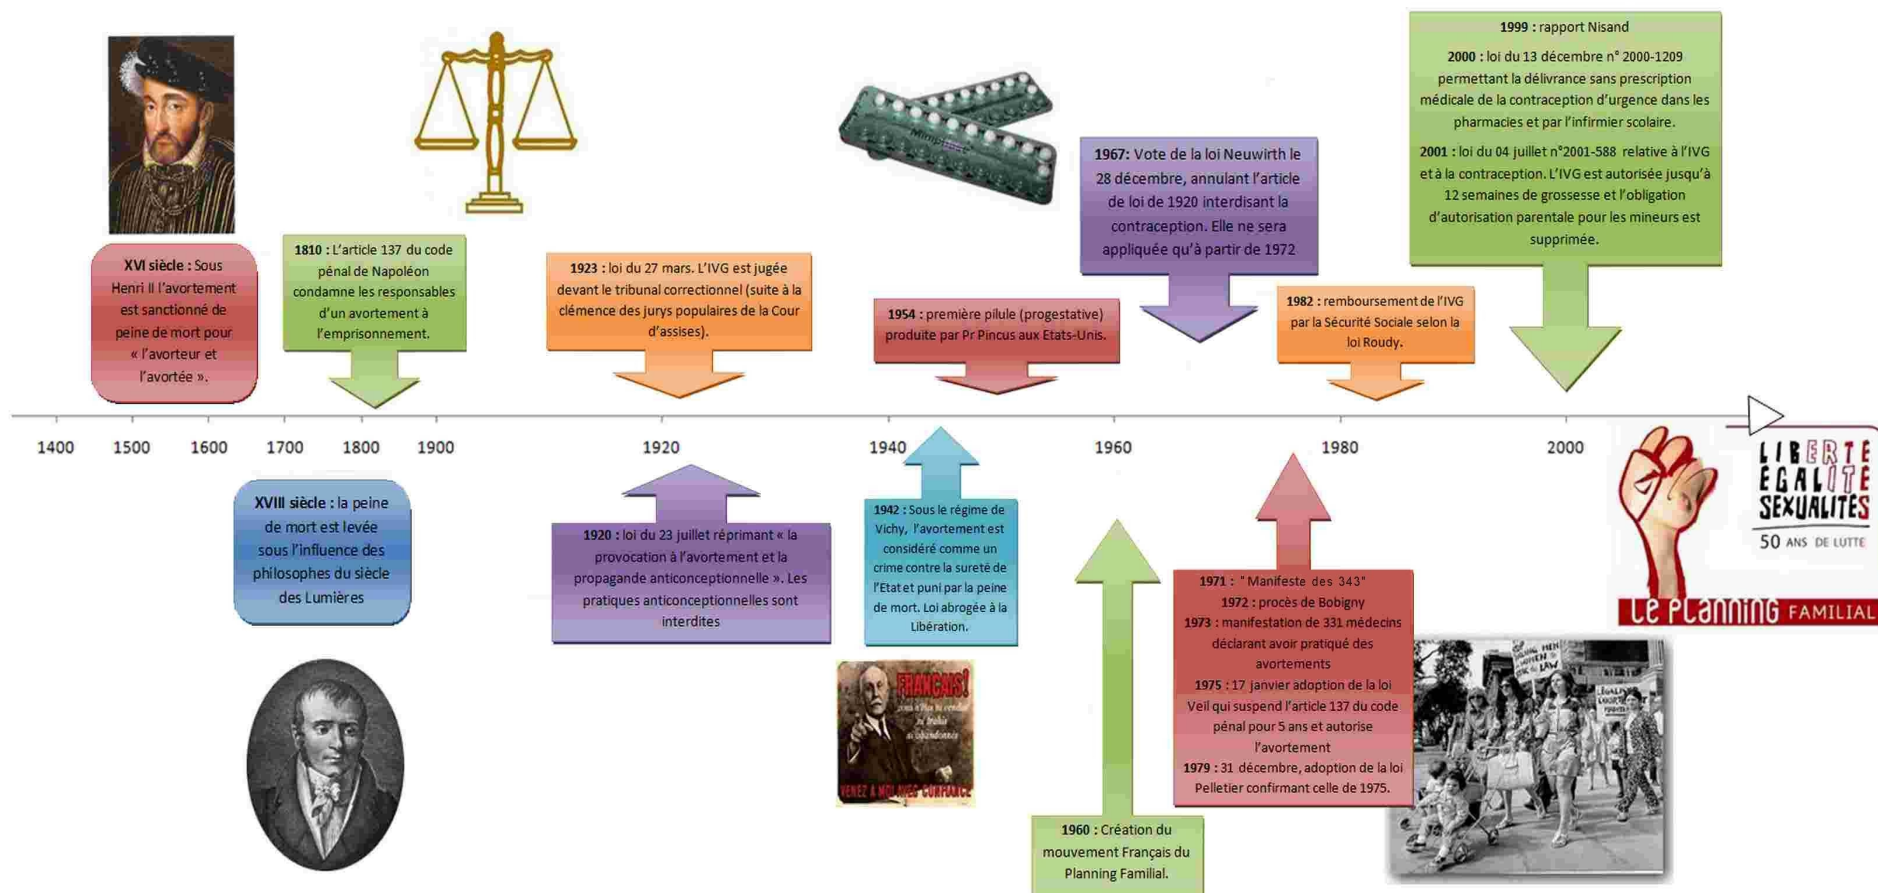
XVI siècle : Sous Henri II l'avortement est sanctionné de peine de mort pour « l'avorteur et l'avortée ».

1810 : L'article 137 du code pénal de Napoléon condamne les responsables d'un avortement à l'emprisonnement.

1923 : loi du 27 mars. L'IVG est jugée devant le tribunal correctionnel (suite à la clémence des jurys populaires de la Cour d'assises).

1954 : première pilule (progestative) produite par Pr Pincus aux Etats-Unis.

1967: Vote de la loi Neuwirth le 28 décembre, annulant l'article de loi de 1920 interdisant la contraception. Elle ne sera appliquée qu'à partir de 1972

1982 : remboursement de l'IVG par la Sécurité Sociale selon la loi Roudy.

1999 : rapport Nisand

2000 : loi du 13 décembre n° 2000-1209 permettant la délivrance sans prescription médicale de la contraception d'urgence dans les pharmacies et par l'infirmier scolaire.

2001 : loi du 04 juillet n°2001-588 relative à l'IVG et à la contraception. L'IVG est autorisée jusqu'à 12 semaines de grossesse et l'obligation d'autorisation parentale pour les mineurs est supprimée.

1400 1500 1600 1700 1800 1900 1920 1940 1960 1980 2000

LIBERTE EGALITE SEXUALITES 50 ANS DE LUTTE
Le Planning FAMILIAL

XVIII siècle : la peine de mort est levée sous l'influence des philosophes du siècle des Lumières

1920 : loi du 23 juillet réprimant « la provocation à l'avortement et la propagande anticonceptionnelle ». Les pratiques anticonceptionnelles sont interdites

1942 : Sous le régime de Vichy, l'avortement est considéré comme un crime contre la sureté de l'Etat et puni par la peine de mort. Loi abrogée à la Libération.

FRANÇAIS!
VENEZ A MOI AVEC CONFIANCE

1960 : Création du mouvement Français du Planning Familial.

1971 : "Manifeste des 343"
1972 : procès de Bobigny
1973 : manifestation de 331 médecins déclarant avoir pratiqué des avortements
1975 : 17 janvier adoption de la loi Veil qui suspend l'article 137 du code pénal pour 5 ans et autorise l'avortement
1979 : 31 décembre, adoption de la loi Pelletier confirmant celle de 1975.